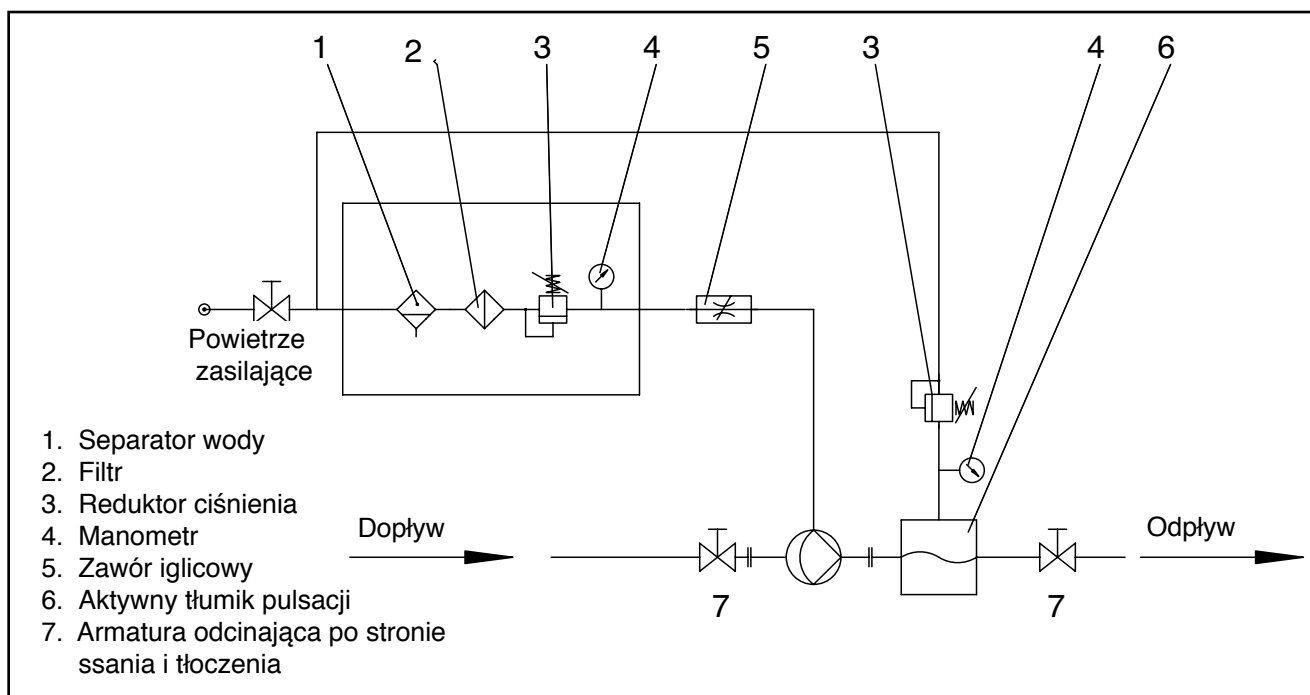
1 2 3 4 5 3 4 6

Powietrze zasilające

1. Separator wody
2. Filtr
3. Reduktor ciśnienia
4. Manometr
5. Zawór iglicowy
6. Aktywny tłumik pulsacji
7. Armatura odcinająca po stronie ssania i tłoczenia

Dopływ

Odpływ

7 7